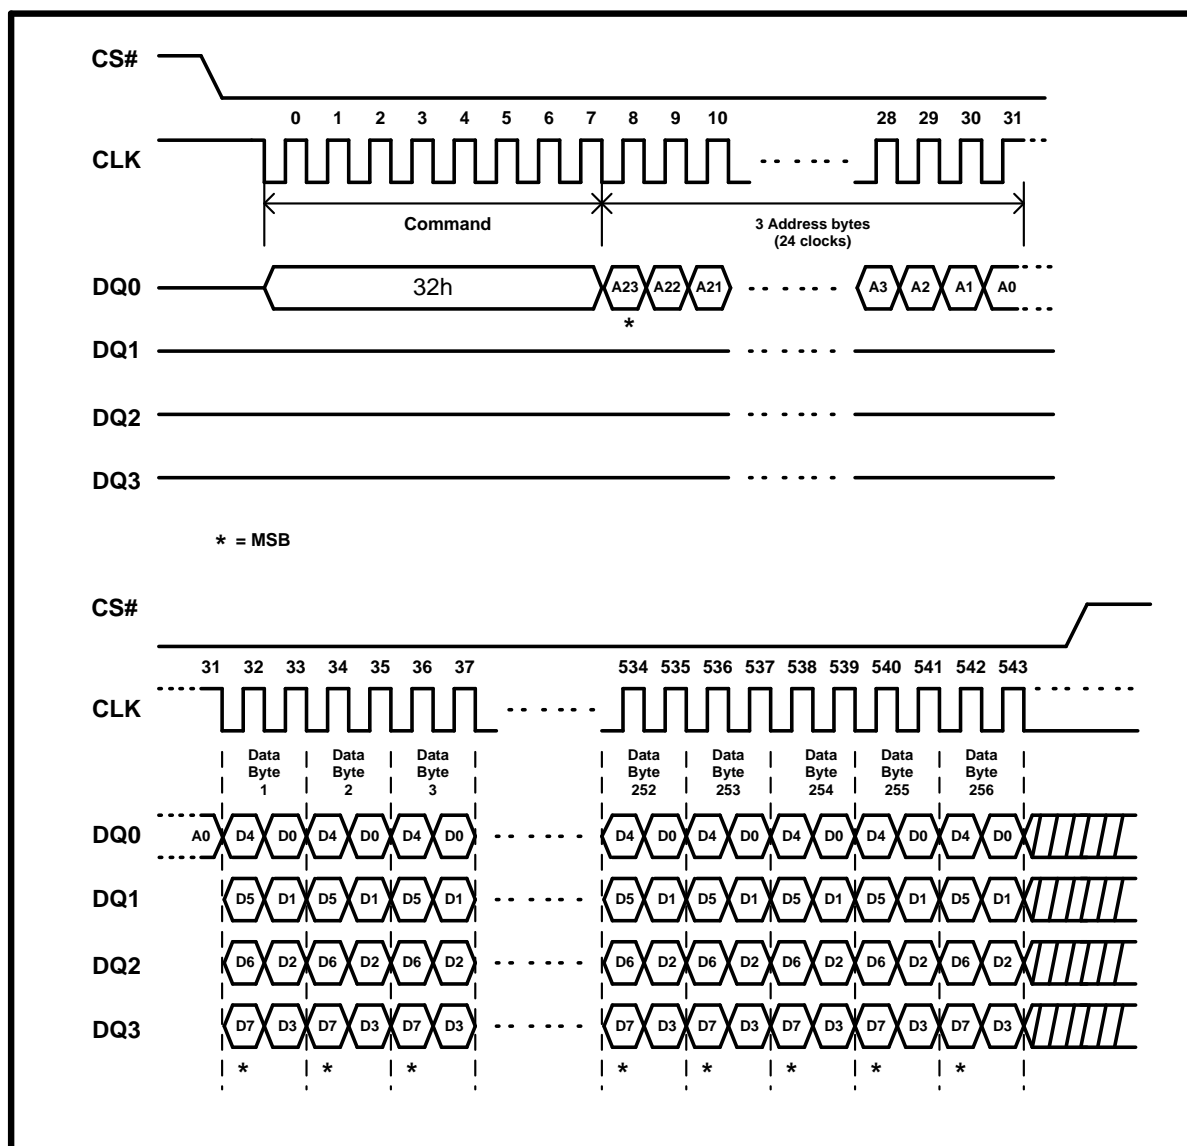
CS#

0 1 2 3 4 5 6 7 8 9 10 28 29 30 31

CLK

Command

3 Address bytes
(24 clocks)

DQ0

32h

A23 A22 A21 A3 A2 A1 A0

*

DQ1

DQ2

DQ3

* = MSB

CS#

31 32 33 34 35 36 37 534 535 536 537 538 539 540 541 542 543

CLK

Data Byte 1 | Data Byte 2 | Data Byte 3 | Data Byte 252 | Data Byte 253 | Data Byte 254 | Data Byte 255 | Data Byte 256

DQ0 A0 D4 D0 D4 D0 D4 D0 D4 D0 D4 D0 D4 D0 D4 D0 D4 D0

DQ1 D5 D1 D5 D1 D5 D1 D5 D1 D5 D1 D5 D1 D5 D1 D5 D1

DQ2 D6 D2 D6 D2 D6 D2 D6 D2 D6 D2 D6 D2 D6 D2 D6 D2

DQ3 D7 D3 D7 D3 D7 D3 D7 D3 D7 D3 D7 D3 D7 D3 D7 D3

* * * * * * * *